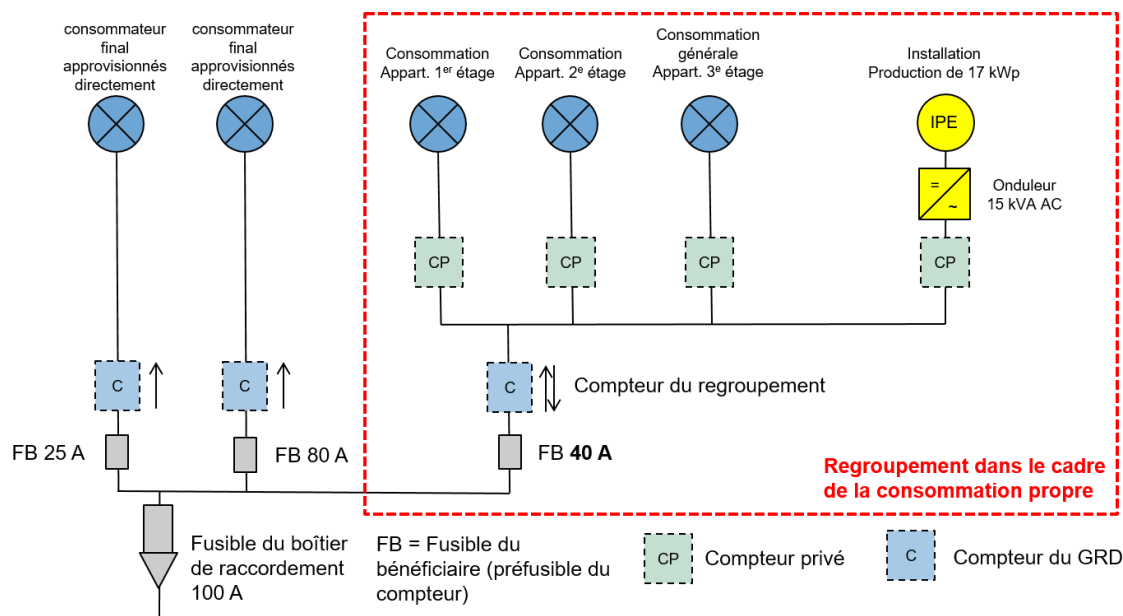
consommateur final approvisionnés directement

consommateur final approvisionnés directement

Consommation Appart. 1$^{er}$ étage

Consommation Appart. 2$^{e}$ étage

Consommation générale Appart. 3$^{e}$ étage

Installation Production de 17 kWp

IPE

=
~

Onduleur 15 kVA AC

CP

CP

CP

CP

C

C

C

Compteur du regroupement

FB 25 A

FB 80 A

FB **40 A**

Regroupement dans le cadre de la consommation propre

Fusible du boîtier de raccordement 100 A

FB = Fusible du bénéficiaire (préfusible du compteur)

CP Compteur privé

C Compteur du GRD